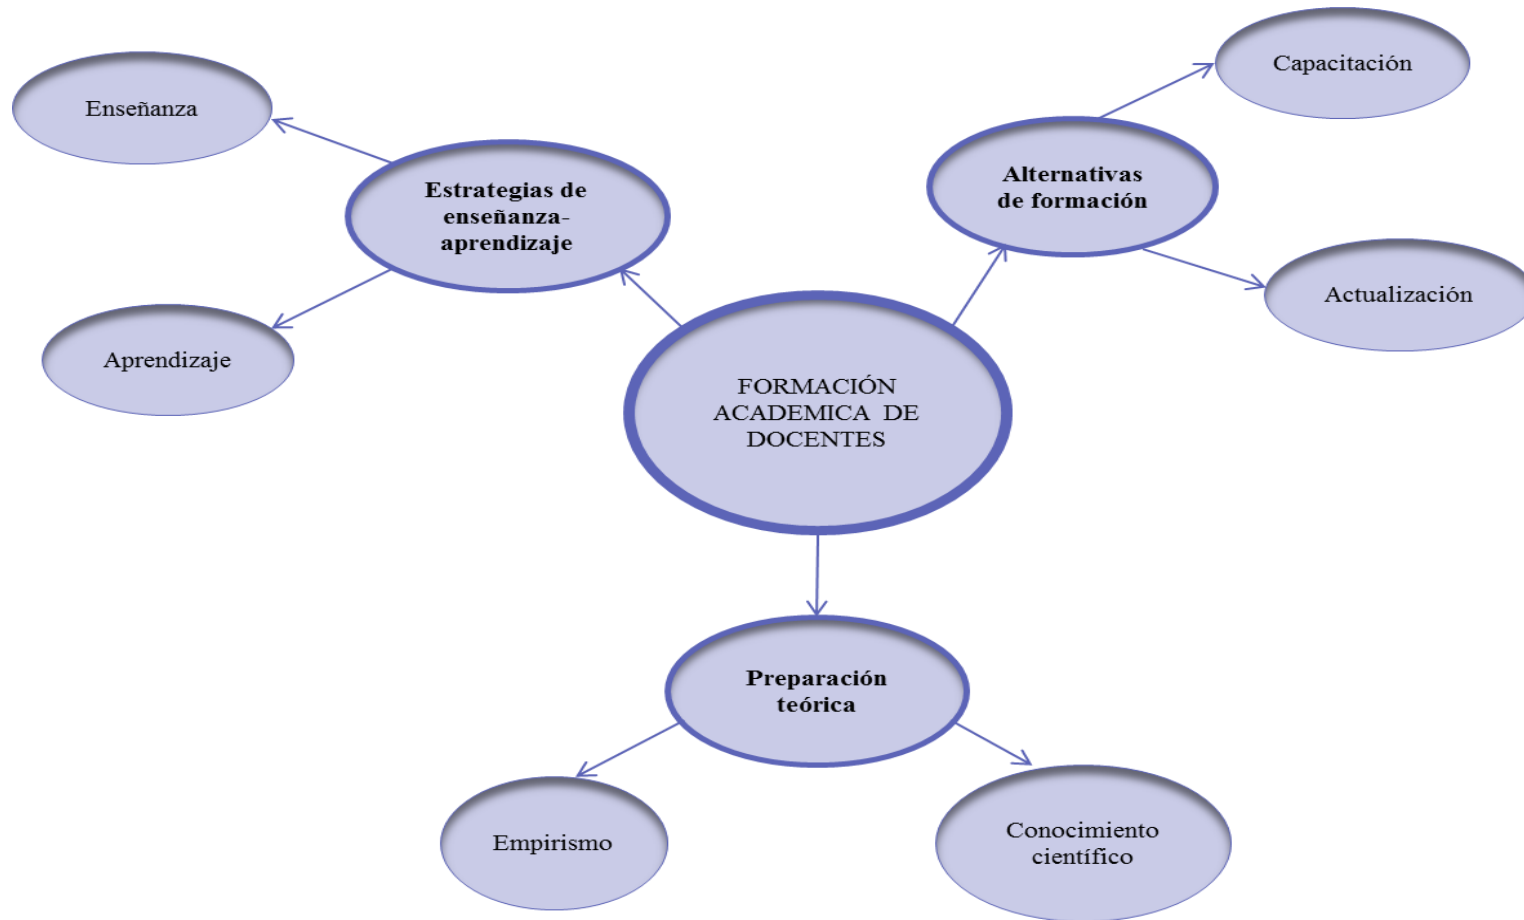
FORMACIÓN ACADEMICA DE DOCENTES

Estrategias de enseñanza-aprendizaje

Enseñanza

Aprendizaje

Alternativas de formación

Capacitación

Actualización

Preparación teórica

Empirismo

Conocimiento científico